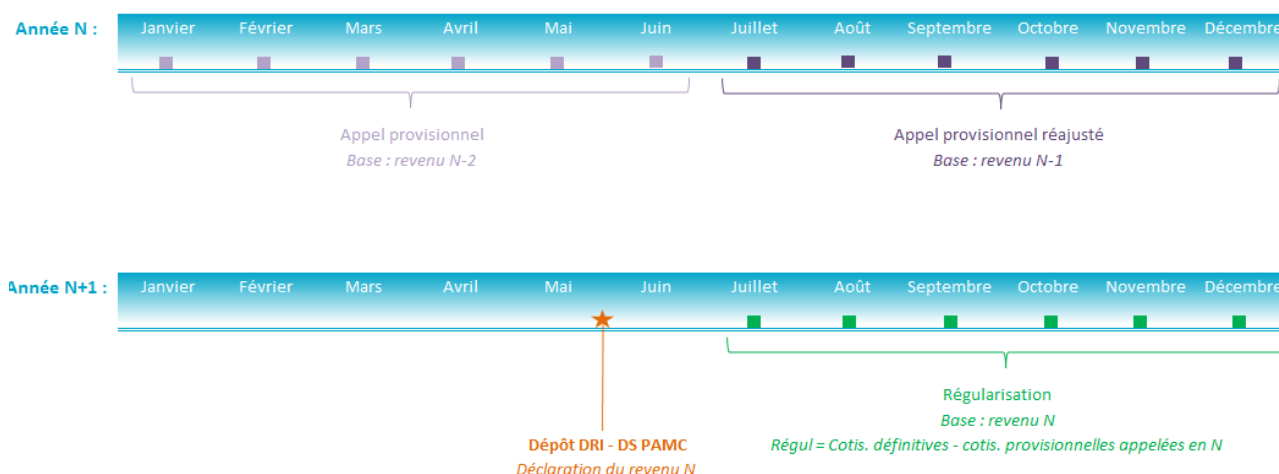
Année N : Janvier Février Mars Avril Mai Juin Juillet Août Septembre Octobre Novembre Décembre

Appel provisionnel
Base : revenu N-2

Appel provisionnel réajusté
Base : revenu N-1

Année N+1 : Janvier Février Mars Avril Mai Juin Juillet Août Septembre Octobre Novembre Décembre

Régularisation
Base : revenu N
Régul = Cotis. définitives - cotis. provisionnelles appelées en N

Dépôt DRI - DS PAMC
Déclaration du revenu N